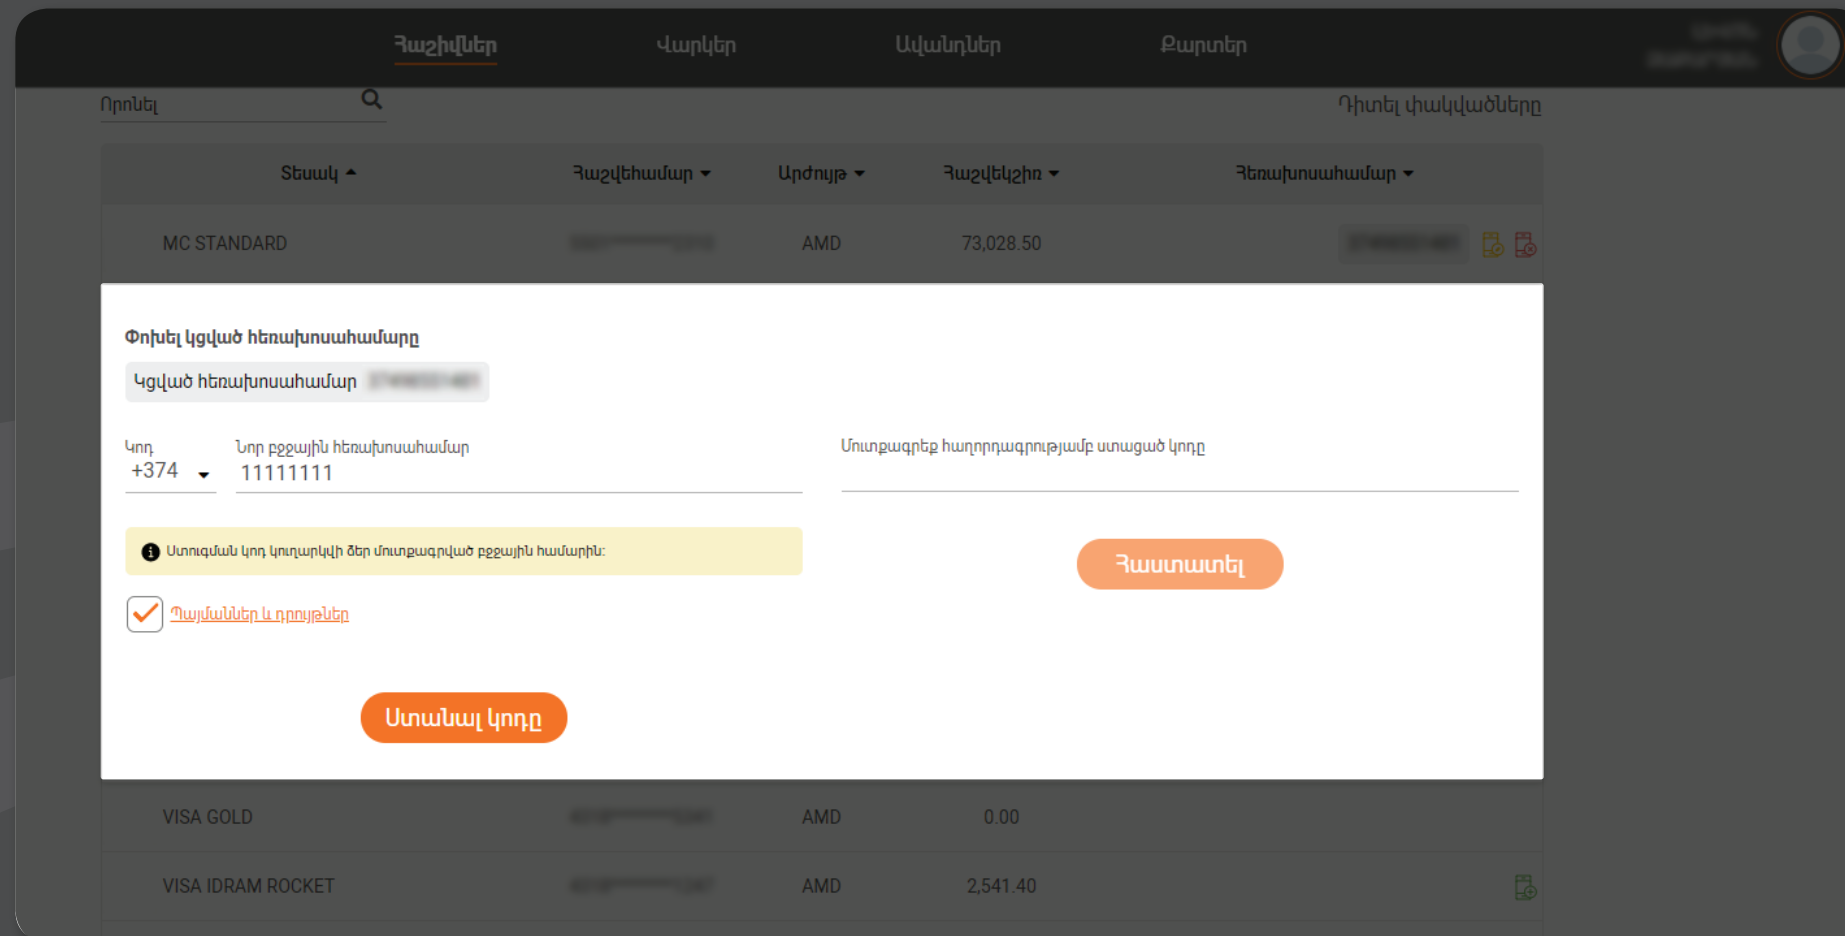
Հաշիվներ Վարկեր Ավանդներ Քարտեր

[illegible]

Որոնել

Դիտել փակվածները

| Տեսակ ▲ | Հաշվեհամար ▼ | Արժույթ ▼ | Հաշվեկշիռ ▼ | Հեռախոսահամար ▼ |
|---|---|---|---|---|
| MC STANDARD | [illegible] | AMD | 73,028.50 | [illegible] |

Փոխել կցված հեռախոսահամարը

Կցված հեռախոսահամար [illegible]

Կոդ
+374

Նոր բջջային հեռախոսահամար
11111111

Մուտքագրեք հաղորդագրությամբ ստացված կոդը

Ստուգման կոդ կուղարկվի ձեր մուտքագրված բջջային համարին:

Հաստատել

Պայմաններ և դրույթներ

Ստանալ կոդը

| VISA GOLD | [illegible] | AMD | 0.00 | |
|---|---|---|---|---|
| VISA IDRAM ROCKET | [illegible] | AMD | 2,541.40 | |